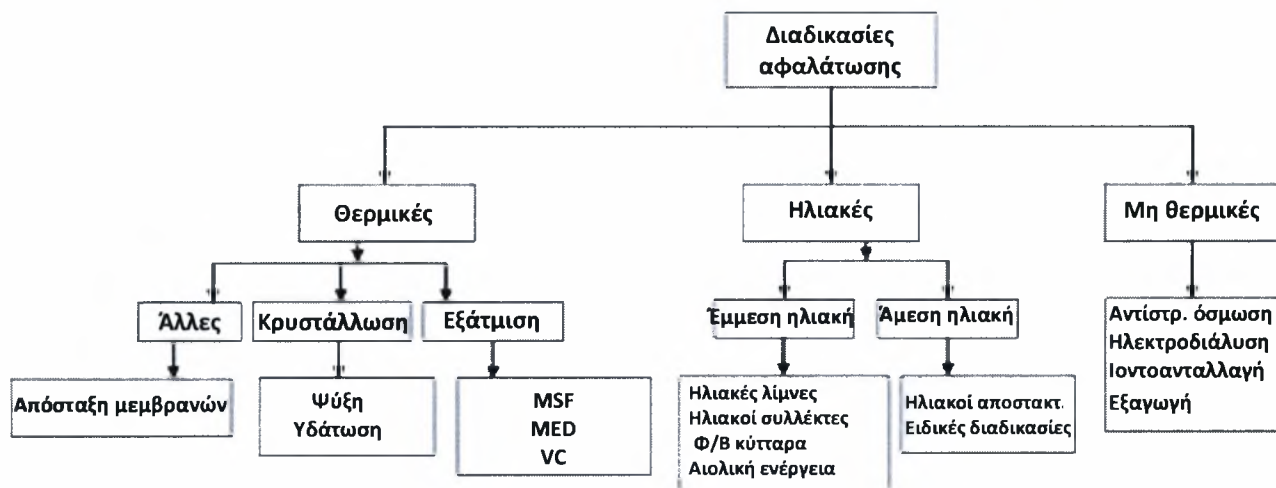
Διαδικασίες αφαλάτωσης

Θερμικές

Ηλιακές

Μη θερμικές

Άλλες

Κρυστάλλωση

Εξάτμιση

Έμμεση ηλιακή

Άμεση ηλιακή

Απόσταξη μεμβρανών

Ψύξη
Υδάτωση

MSF
MED
VC

Ηλιακές λίμνες
Ηλιακοί συλλέκτες
Φ/Β κύτταρα
Αιολική ενέργεια

Ηλιακοί αποστακτ.
Ειδικές διαδικασίες

Αντίστρ. όσμωση
Ηλεκτροδιάλυση
Ιοντοανταλλαγή
Εξαγωγή